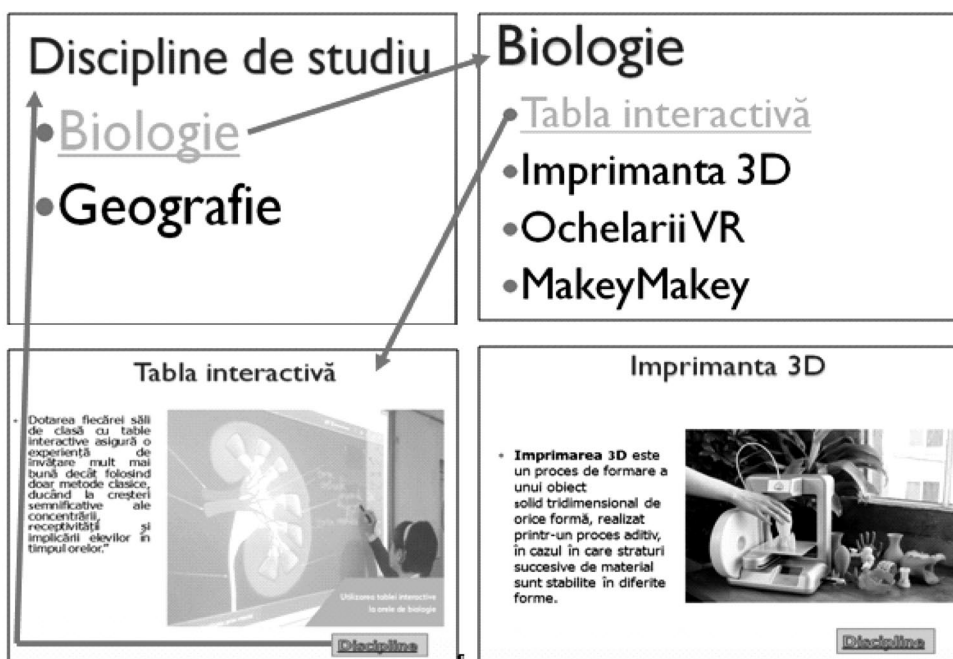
Discipline de studiu

•Biologie

•Geografie

Biologie

•Tabla interactivă

•Imprimanta 3D

•Ochelarii VR

•MakeyMakey

Tabla interactivă

• Dotarea fiecărei săli de clasă cu table interactive asigură o experiență de învățare mult mai bună decât folosind doar metode clasice, ducând la creșteri semnificative ale concentrării, receptivității și implicării elevilor în timpul orelor."

Utilizarea tablei interactive la orele de biologie

Discipline

Imprimanta 3D

• Imprimarea 3D este un proces de formare a unui obiect solid tridimensional de orice formă, realizat printr-un proces aditiv, în cazul în care straturi succesive de material sunt stabilite în diferite forme.

Discipline